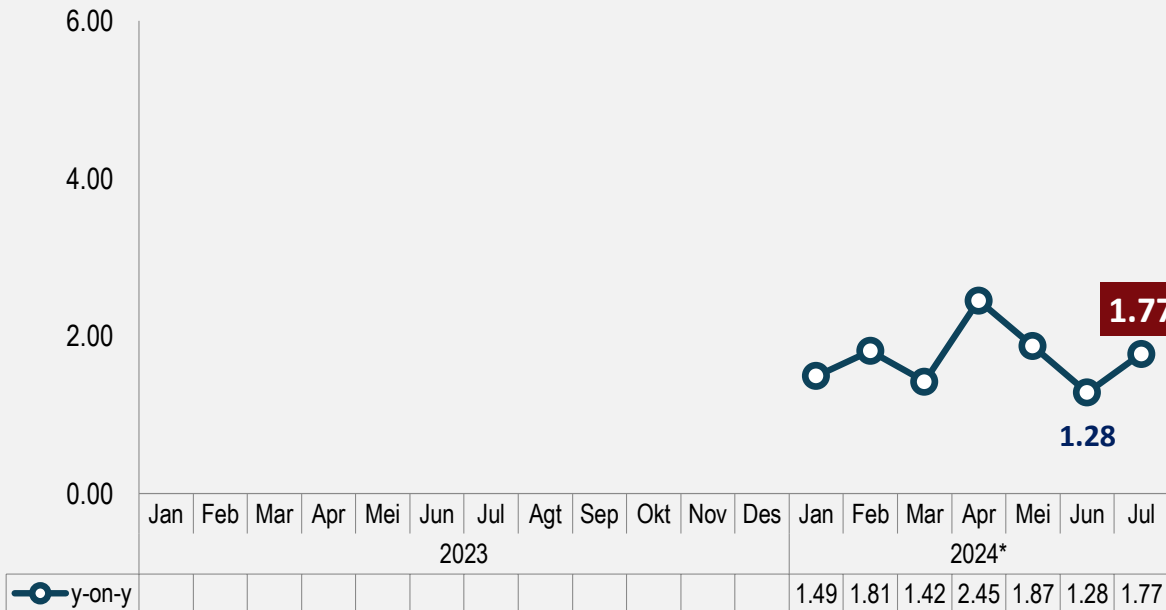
6.00
4.00
2.00
0.00

1.77
1.28

| | Jan | Feb | Mar | Apr | Mei | Jun | Jul | Agt | Sep | Okt | Nov | Des | Jan | Feb | Mar | Apr | Mei | Jun | Jul |
|---|---|---|---|---|---|---|---|---|---|---|---|---|---|---|---|---|---|---|---|
| | 2023 | | | | | | | | | | | | 2024* | | | | | | |
| y-on-y | | | | | | | | | | | | | 1.49 | 1.81 | 1.42 | 2.45 | 1.87 | 1.28 | 1.77 |